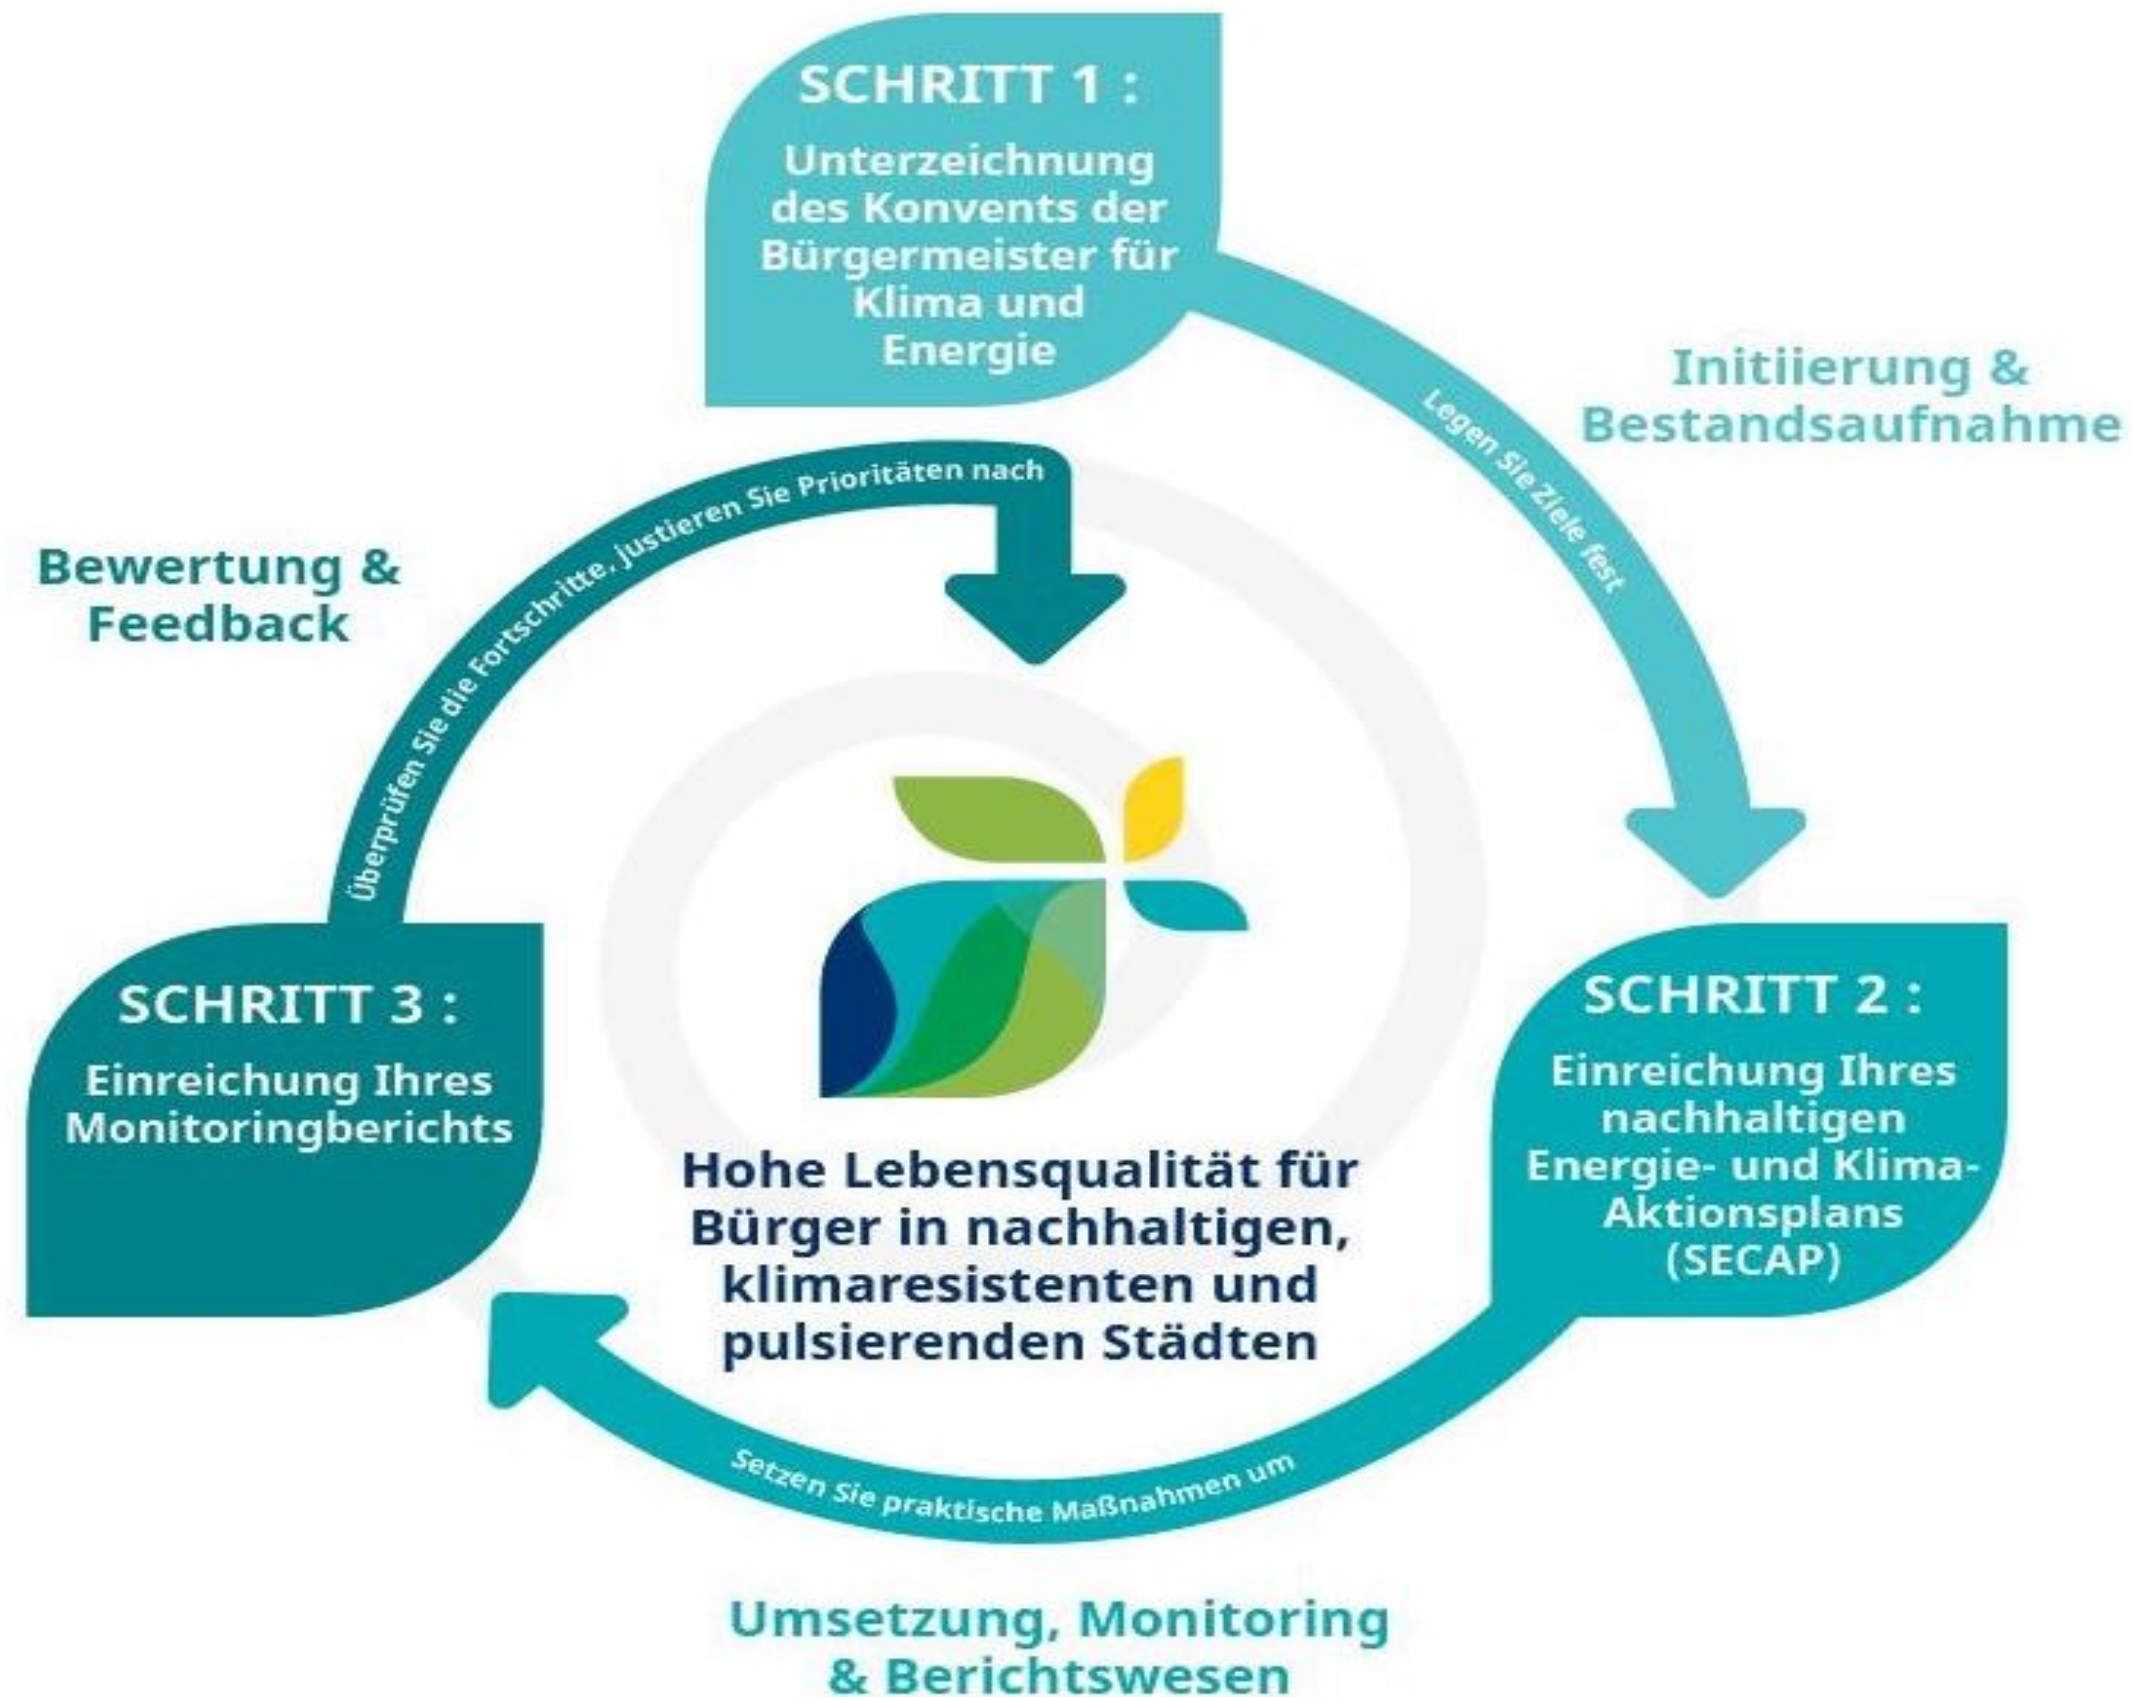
SCHRITT 1 :

Unterzeichnung des Konvents der Bürgermeister für Klima und Energie

Initiierung & Bestandsaufnahme

Legen Sie Ziele fest

Überprüfen Sie die Fortschritte, justieren Sie Prioritäten nach

Bewertung & Feedback

SCHRITT 3 :

Einreichung Ihres Monitoringberichts

Hohe Lebensqualität für Bürger in nachhaltigen, klimaresistenten und pulsierenden Städten

SCHRITT 2 :

Einreichung Ihres nachhaltigen Energie- und Klima-Aktionsplans (SECAP)

Setzen Sie praktische Maßnahmen um

Umsetzung, Monitoring & Berichtswesen